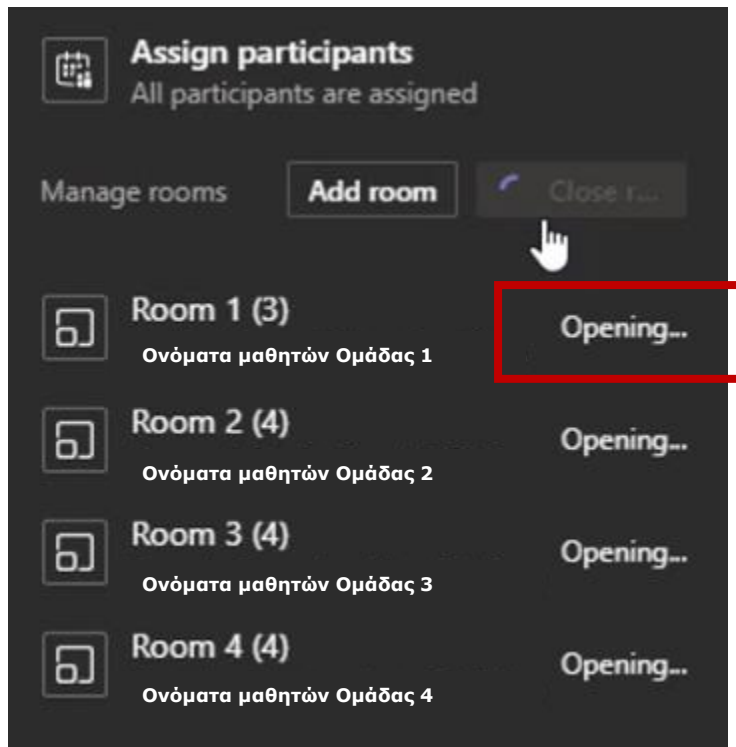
Assign participants
All participants are assigned

Manage rooms Add room Close r...

Room 1 (3)
Ονόματα μαθητών Ομάδας 1
Opening...

Room 2 (4)
Ονόματα μαθητών Ομάδας 2
Opening...

Room 3 (4)
Ονόματα μαθητών Ομάδας 3
Opening...

Room 4 (4)
Ονόματα μαθητών Ομάδας 4
Opening...